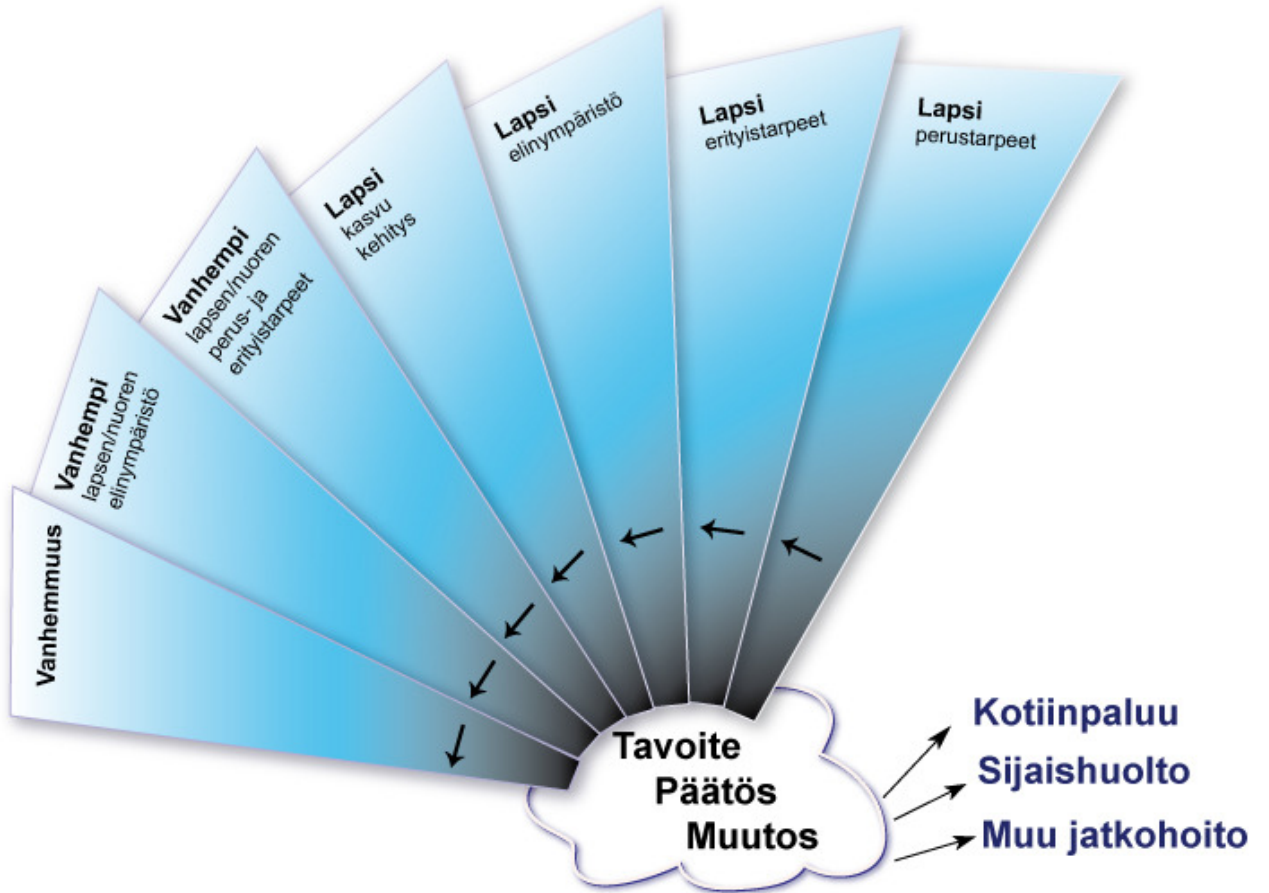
Vanhemmuus

Vanhempi lapsen/nuoren elinympäristö

Vanhempi lapsen/nuoren perus- ja erityistarpeet

Lapsi kasvu kehitys

Lapsi elinympäristö

Lapsi erityistarpeet

Lapsi perustarpeet

Tavoite
Päätös
Muutos

Kotiinpaluu
Sijaishuolto
Muu jatkohoito